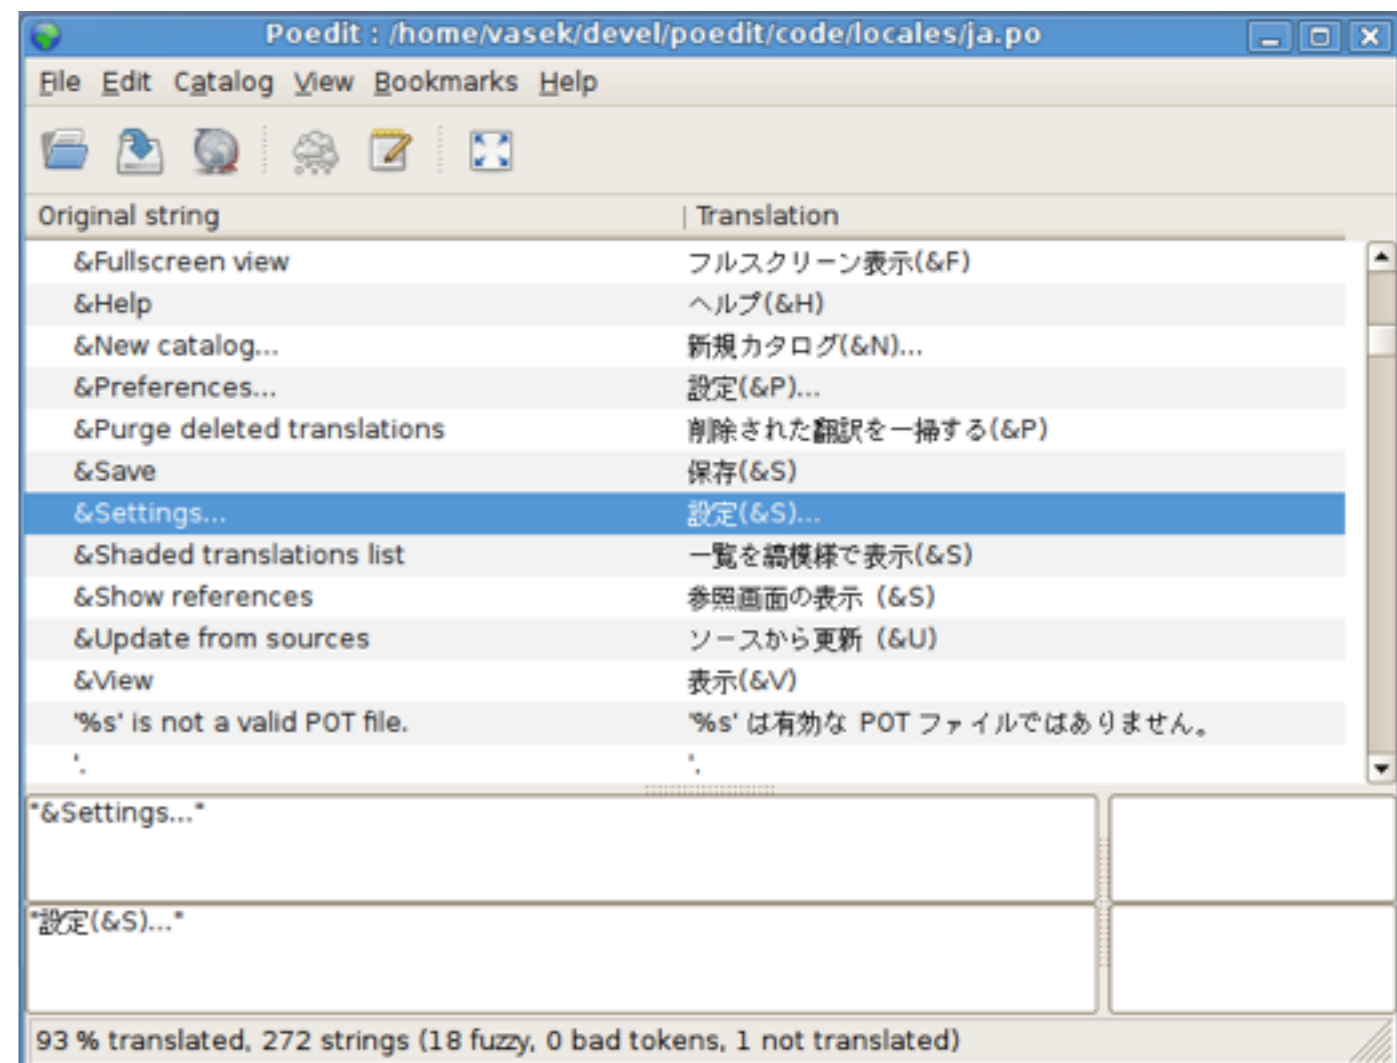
Poedit : /home/vasek/devel/poedit/code/locales/ja.po

File Edit Catalog View Bookmarks Help

| Original string | Translation |
|---|---|
| &Fullscreen view | フルスクリーン表示(&F) |
| &Help | ヘルプ(&H) |
| &New catalog... | 新規カタログ(&N)... |
| &Preferences... | 設定(&P)... |
| &Purge deleted translations | 削除された翻訳を一掃する(&P) |
| &Save | 保存(&S) |
| &Settings... | 設定(&S)... |
| &Shaded translations list | 一覧を縞模様で表示(&S) |
| &Show references | 参照画面の表示 (&S) |
| &Update from sources | ソースから更新 (&U) |
| &View | 表示(&V) |
| '%s' is not a valid POT file. | '%s' は有効な POT ファイルではありません。 |
| '. | '. |

"&Settings..."

"設定(&S)..."

93 % translated, 272 strings (18 fuzzy, 0 bad tokens, 1 not translated)